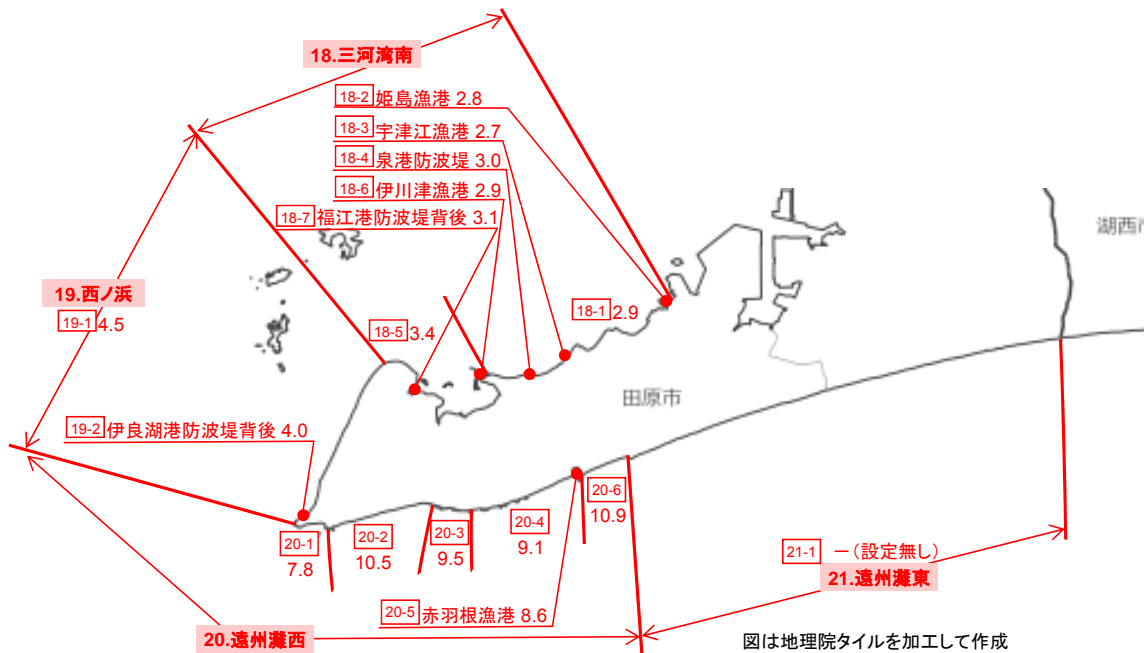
18.三河湾南

18-2 姫島漁港 2.8
18-3 宇津江漁港 2.7
18-4 泉港防波堤 3.0
18-6 伊川津漁港 2.9
18-7 福江港防波堤背後 3.1

湖西市

19.西ノ浜
19-1 4.5

18-5 3.4

18-1 2.9

田原市

19-2 伊良湖港防波堤背後 4.0

20-6 10.9

20-1 7.8
20-2 10.5
20-3 9.5
20-4 9.1

21-1 ー（設定無し）
21.遠州灘東

20-5 赤羽根漁港 8.6

20.遠州灘西

図は地理院タイルを加工して作成